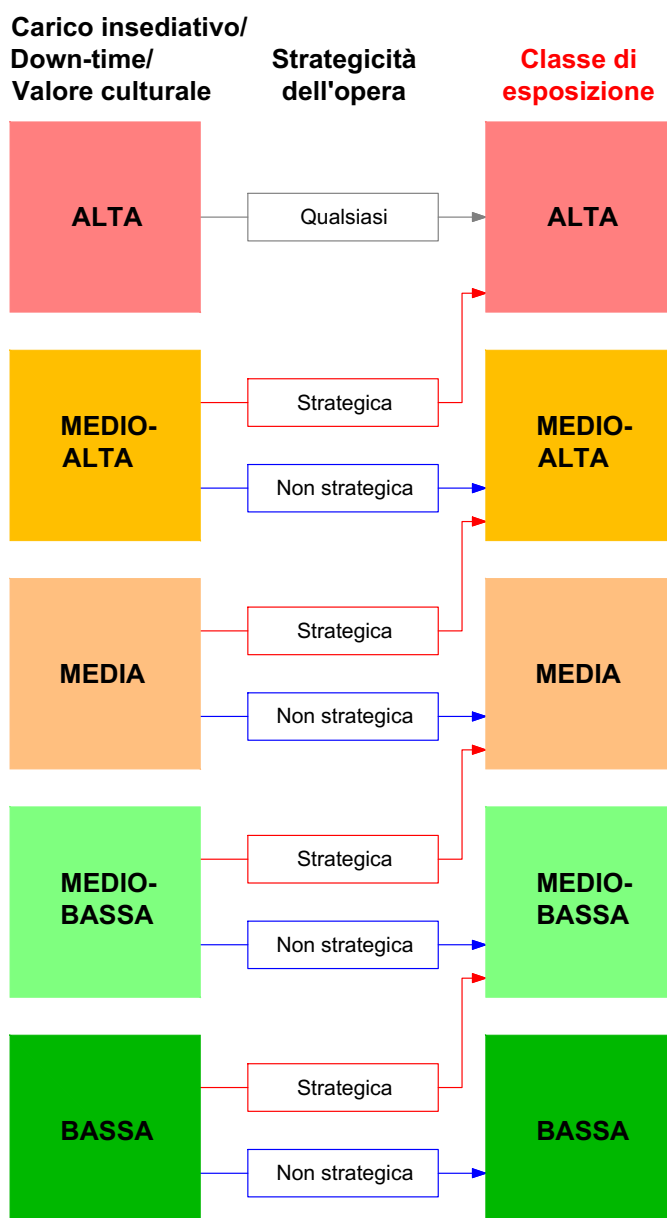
Carico insediativo/ Down-time/ Valore culturale

Strategicità dell'opera

Classe di esposizione

ALTA

Qualsiasi

ALTA

MEDIO-ALTA

Strategica

Non strategica

MEDIO-ALTA

MEDIA

Strategica

Non strategica

MEDIA

MEDIO-BASSA

Strategica

Non strategica

MEDIO-BASSA

BASSA

Strategica

Non strategica

BASSA